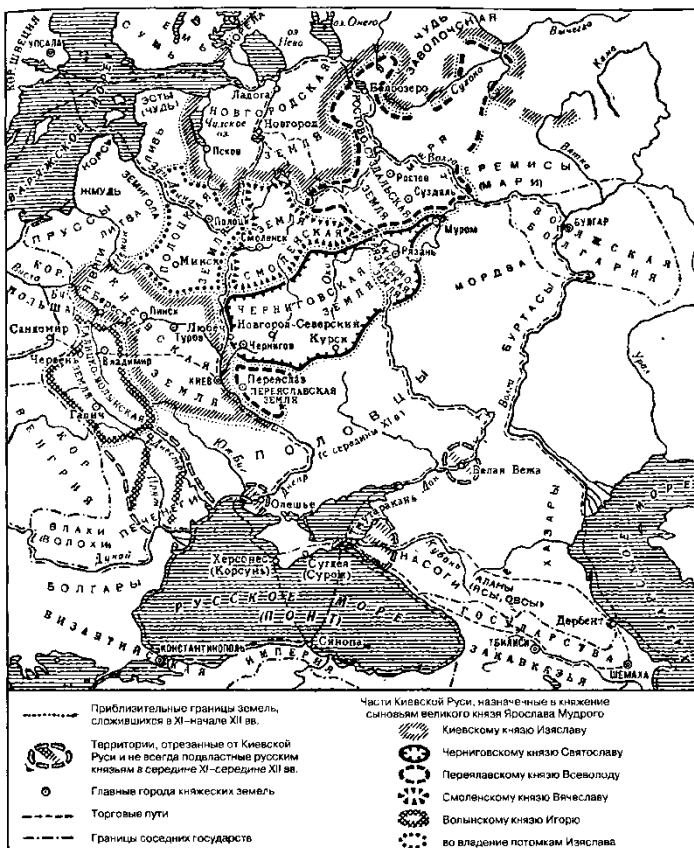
Упсала
оз. Онего
Вычегда
оз. Нево
ЧУДЬ ЗАВОЛОЧСКАЯ
Ладога
ЭСТЫ (ЧУДЬ)
НОВГОРОДСКАЯ ЗЕМЛЯ
Белоозеро
Чудское оз.
Новгород
Сухона
Кама
Псков
РОСТОВО-СУЗДАЛЬСКАЯ ЗЕМЛЯ
ЛИВЬ
Волга
Вятка
ЧЕРЕМИСЫ (МАРИ)
ЖМУДЬ
ЗЕМИГОЛА
Ростов
Суздаль
Полоцк
ПОЛОЦКАЯ ЗЕМЛЯ
Смоленск
Муром
БУЛГАР
ПРУССЫ
ЛИТВА
Минск
СМОЛЕНСКАЯ ЗЕМЛЯ
Рязань
ВОЛЖСКАЯ БОЛГАРИЯ
МОРДВА
ЯТВЯГИ
Пинск
ЧЕРНИГОВСКАЯ ЗЕМЛЯ
Берестье
Любеч
Новгород-Северский
Сандомир
Туров
Курск
ТУРОВО-ПИНСКАЯ
Чернигов
Червень
Владимир
БУРТАСЫ
КИЕВСКАЯ ЗЕМЛЯ
Переяславль
КИЕВ
ПЕРЕЯСЛАВСКАЯ ЗЕМЛЯ
ГАЛИЦКО-ВОЛЫНСКАЯ ЗЕМЛЯ
Галич
Волга
Урал
ВЕНГРИЯ
ПОЛОВЦЫ (с середины XI в.)
Днестр
Днепр
Дон
Белая Вежа
ПЕЧЕНЕГИ
Олешье
ВЛАХИ (ВОЛОХИ)
Дунай
Тмутаракань
ХАЗАРЫ
Кубань
ЯСЫ
КАСОГИ
АЛАНЫ (ЯСЫ, ОВСЫ)
Херсонес (Корсунь)
Сугдея (Сурож)
Дербент
БОЛГАРЫ
РУССКОЕ МОРЕ (ПОНТ)
ХВАЛИСКОЕ МОРЕ
ВИЗАНТИЙСКАЯ ИМПЕРИЯ
КОНСТАНТИНОПОЛЬ
Синопа
ТБИЛИСИ
ГОСУДАРСТВА ЗАКАВКАЗЬЯ
ШЕМАХА
ВАРЯЖСКОЕ МОРЕ
КОРОЛЕВСТВО ШВЕЦИЯ
СУМЬ
ЕМЬ
КОРЕЛА
ВОДЬ
КОРСЬ
ПОЛЬША

Приблизительные границы земель, сложившихся в XI–начале XII вв.
Территории, отрезанные от Киевской Руси и не всегда подвластные русским князьям в середине XI–середине XII вв.
Главные города княжеских земель
Торговые пути
Границы соседних государств

Части Киевской Руси, назначенные в княжение сыновьям великого князя Ярослава Мудрого
Киевскому князю Изяславу
Черниговскому князю Святославу
Переяславскому князю Всеволоду
Смоленскому князю Вячеславу
Волынскому князю Игорю
во владение потомкам Изяслава